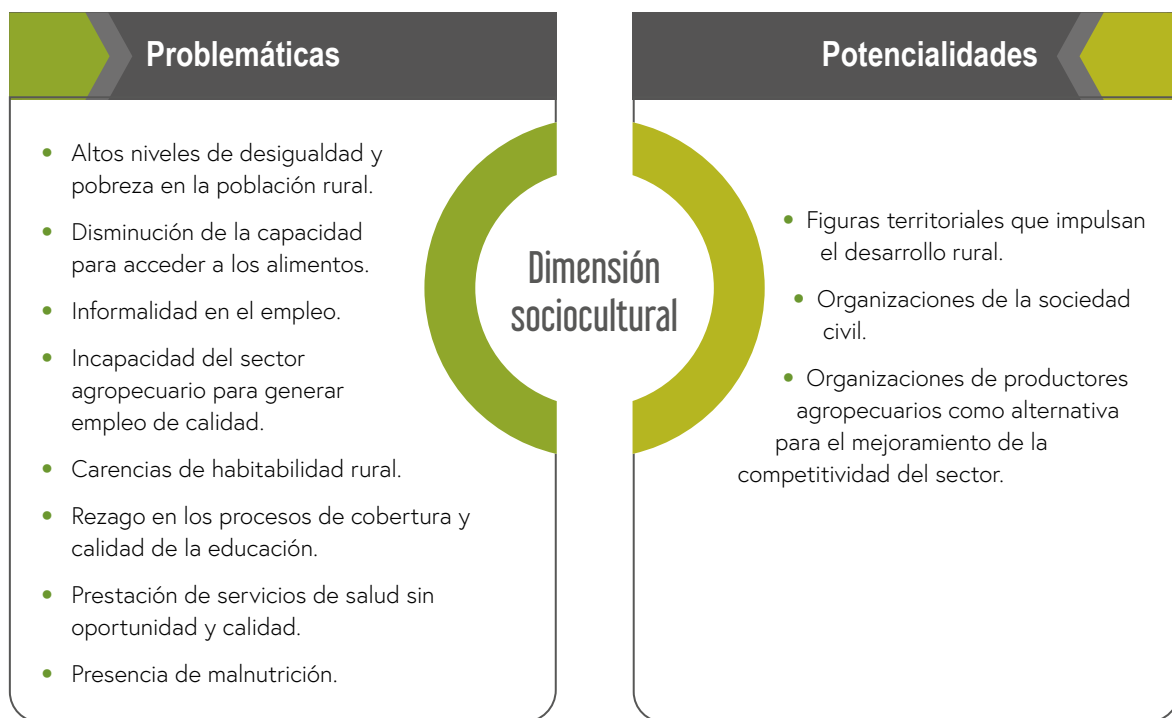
Problemáticas

- Altos niveles de desigualdad y pobreza en la población rural.
- Disminución de la capacidad para acceder a los alimentos.
- Informalidad en el empleo.
- Incapacidad del sector agropecuario para generar empleo de calidad.
- Carencias de habitabilidad rural.
- Rezago en los procesos de cobertura y calidad de la educación.
- Prestación de servicios de salud sin oportunidad y calidad.
- Presencia de malnutrición.

Dimensión sociocultural

Potencialidades

- Figuras territoriales que impulsan el desarrollo rural.
- Organizaciones de la sociedad civil.
- Organizaciones de productores agropecuarios como alternativa para el mejoramiento de la competitividad del sector.